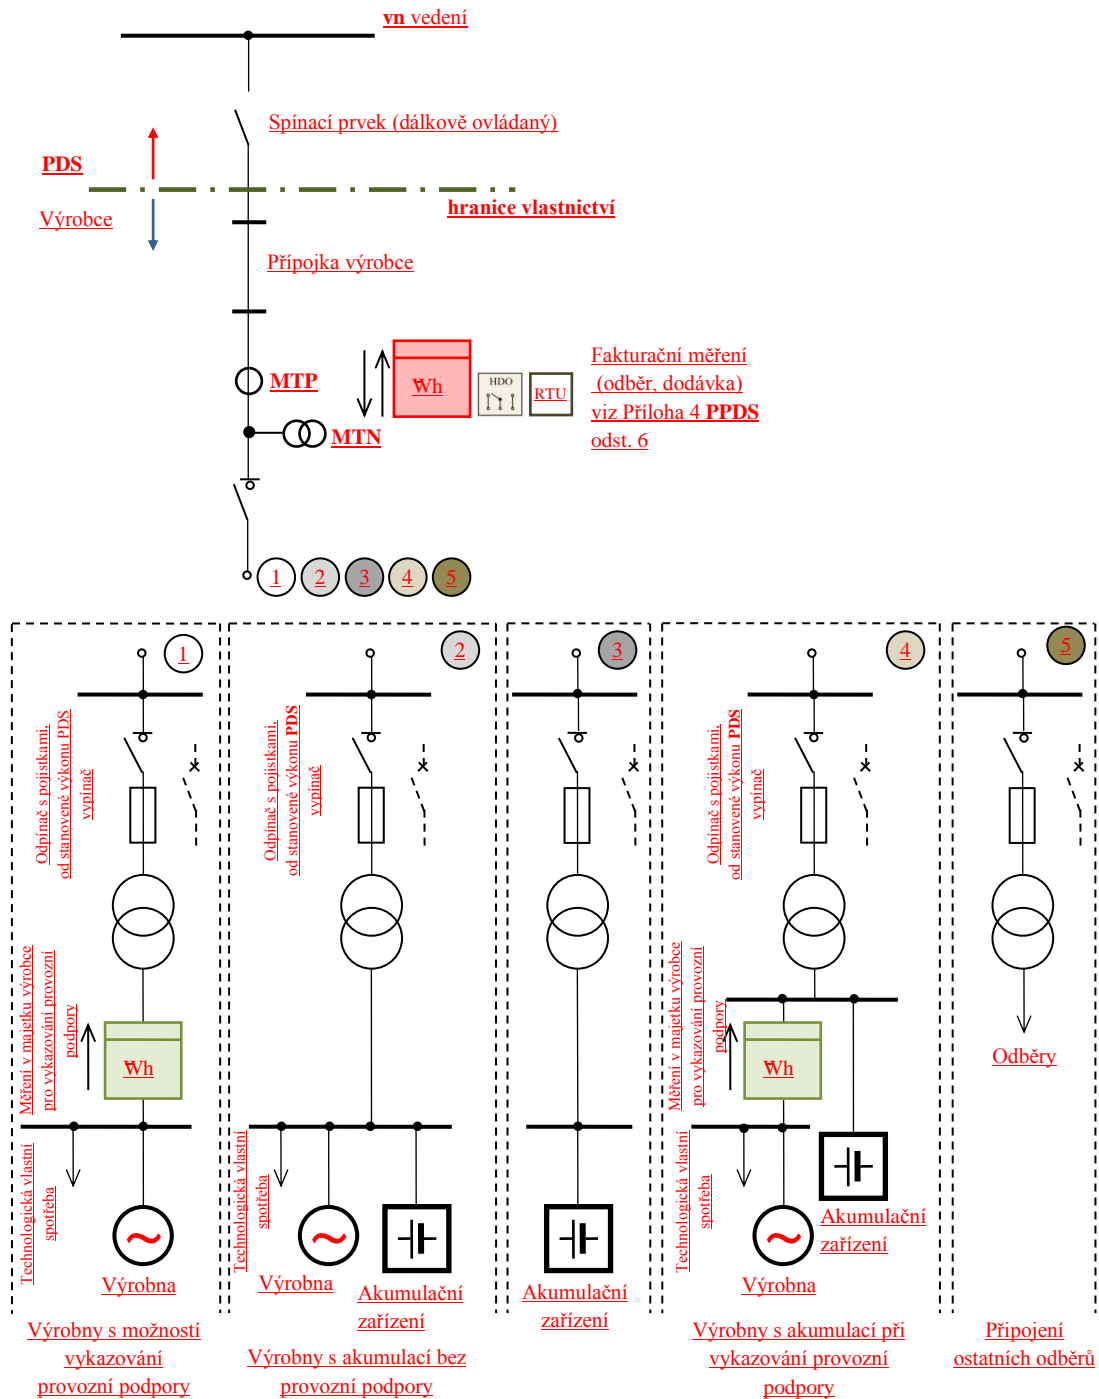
vn vedení

Spínací prvek (dálkově ovládaný)

PDS

Výrobce

hranice vlastnictví

Přípojka výrobce

MTP

MTN

Wh

HDO

RTU

Fakturační měření (odběr, dodávka) viz Příloha 4 PPDS odst. 6

1 2 3 4 5

1

Odpínač s pojistkami, od stanovené výkonu PDS vypínač

Měření v majetku výrobce pro vykazování provozní podpory

Wh

Technologická vlastní spotřeba

Výrobna

Výrobny s možností vykazování provozní podpory

2

Odpínač s pojistkami, od stanovené výkonu PDS vypínač

Technologická vlastní spotřeba

Výrobna

Akumulační zařízení

Výrobny s akumulací bez provozní podpory

3

Akumulační zařízení

4

Odpínač s pojistkami, od stanovené výkonu PDS vypínač

Měření v majetku výrobce pro vykazování provozní podpory

Wh

Technologická vlastní spotřeba

Akumulační zařízení

Výrobna

Výrobny s akumulací při vykazování provozní podpory

5

Odběry

Připojení ostatních odběrů